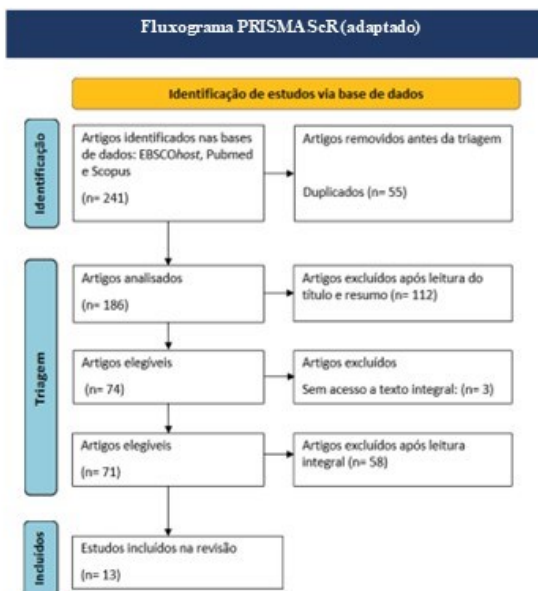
Fluxograma PRISMA ScR (adaptado)

Identificação de estudos via base de dados

Identificação

Artigos identificados nas bases de dados: EBSCOhost, Pubmed e Scopus

(n= 241)

Artigos removidos antes da triagem

Duplicados (n= 55)

Triagem

Artigos analisados

(n= 186)

Artigos excluídos após leitura do título e resumo (n= 112)

Artigos elegíveis

(n= 74)

Artigos excluídos

Sem acesso a texto integral: (n= 3)

Artigos elegíveis

(n= 71)

Artigos excluídos após leitura integral (n= 58)

Incluídos

Estudos incluídos na revisão

(n= 13)